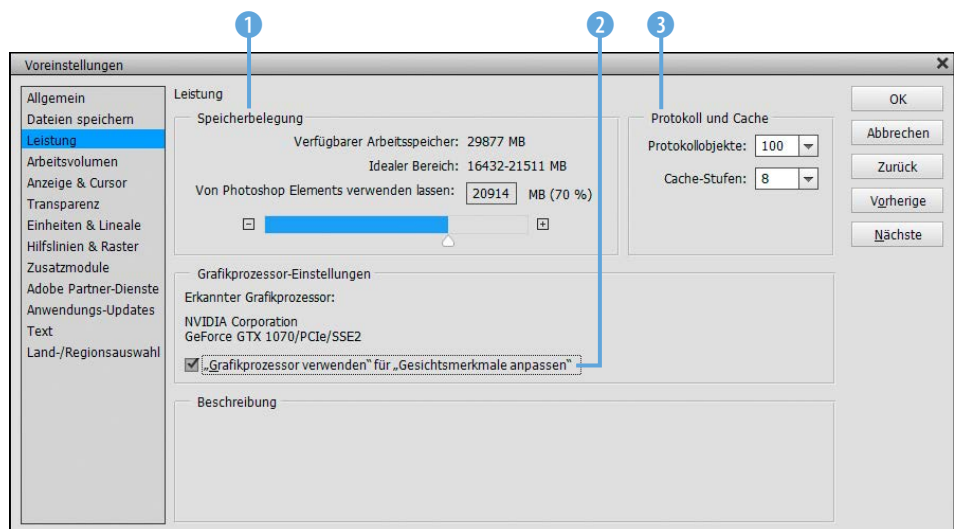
1 2 3

Voreinstellungen

Allgemein
Dateien speichern
Leistung
Arbeitsvolumen
Anzeige & Cursor
Transparenz
Einheiten & Lineale
Hilfslinien & Raster
Zusatzmodule
Adobe Partner-Dienste
Anwendungs-Updates
Text
Land-/Regionsauswahl

Leistung

Speicherbelegung

Verfügbarer Arbeitsspeicher: 29877 MB

Idealer Bereich: 16432-21511 MB

Von Photoshop Elements verwenden lassen: 20914 MB (70 %)

Protokoll und Cache

Protokollobjekte: 100

Cache-Stufen: 8

Grafikprozessor-Einstellungen

Erkannter Grafikprozessor:

NVIDIA Corporation
GeForce GTX 1070/PCIe/SSE2

„Grafikprozessor verwenden" für „Gesichtsmerkmale anpassen"

Beschreibung

OK
Abbrechen
Zurück
Vorherige
Nächste